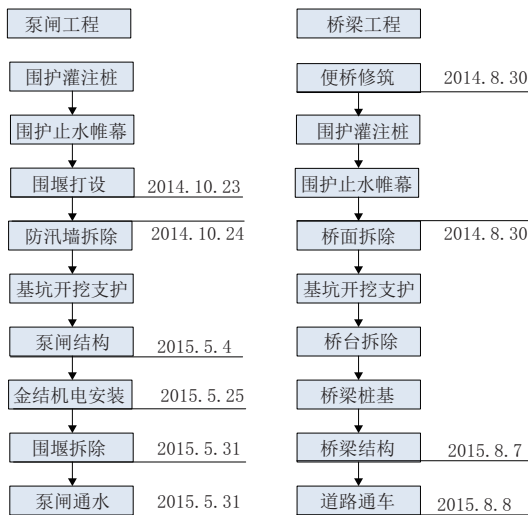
泵闸工程

围护灌注桩

围护止水帷幕

围堰打设 2014.10.23

防汛墙拆除 2014.10.24

基坑开挖支护

泵闸结构 2015.5.4

金结机电安装 2015.5.25

围堰拆除 2015.5.31

泵闸通水 2015.5.31

桥梁工程

便桥修筑 2014.8.30

围护灌注桩

围护止水帷幕

桥面拆除 2014.8.30

基坑开挖支护

桥台拆除

桥梁桩基

桥梁结构 2015.8.7

道路通车 2015.8.8